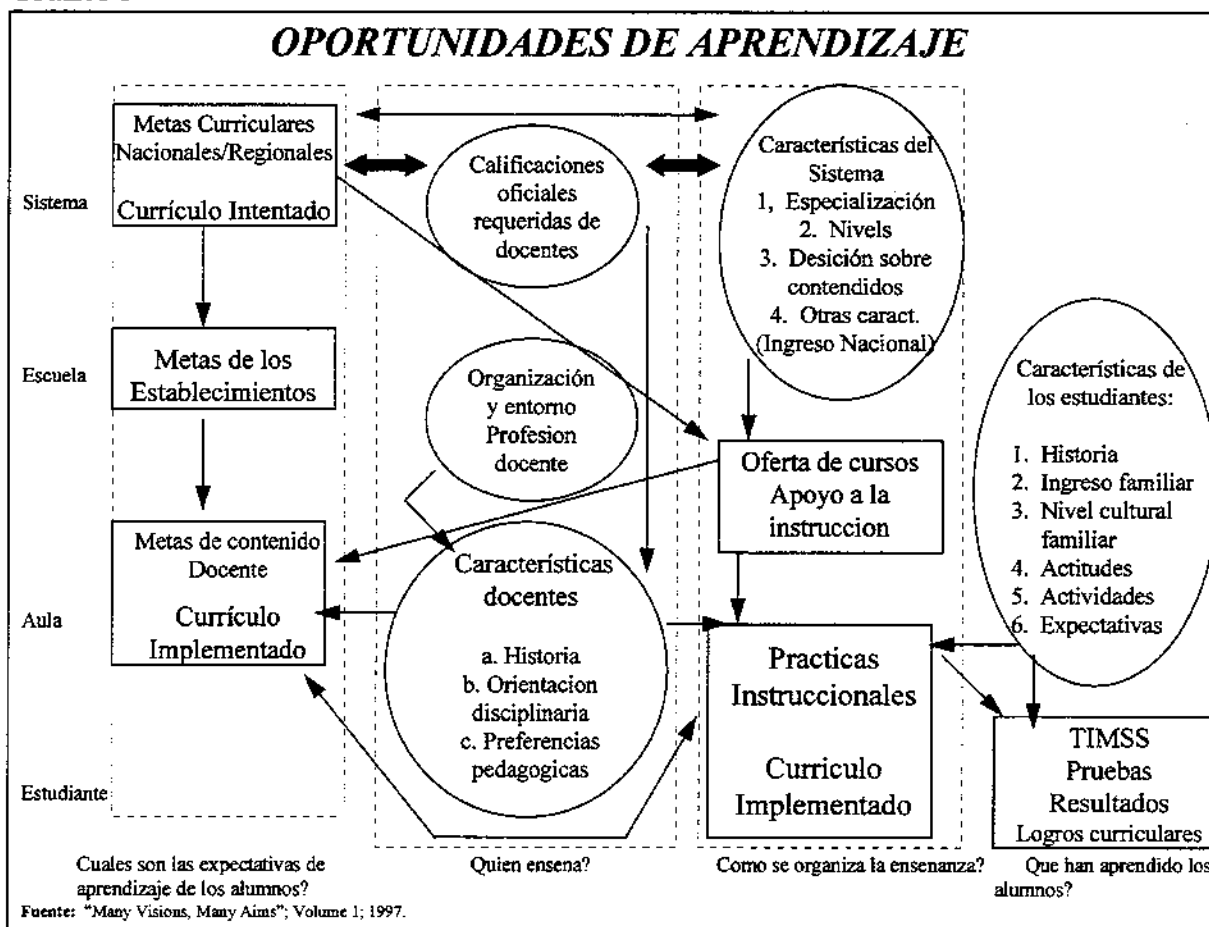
OPORTUNIDADES DE APRENDIZAJE

Sistema

Escuela

Aula

Estudiante

Metas Curriculares Nacionales/Regionales

Currículo Intentado

Calificaciones oficiales requeridas de docentes

Características del Sistema
1, Especialización
2. Nivels
3. Desición sobre contendidos
4. Otras caract. (Ingreso Nacional)

Metas de los Establecimientos

Organización y entorno Profesion docente

Características de los estudiantes:
1. Historia
2. Ingreso familiar
3. Nivel cultural familiar
4. Actitudes
5. Actividades
6. Expectativas

Oferta de cursos Apoyo a la instruccion

Metas de contenido Docente

Currículo Implementado

Características docentes
a. Historia
b. Orientacion disciplinaria
c. Preferencias pedagogicas

Practicas Instruccionales

Curriculo Implementado

TIMSS
Pruebas
Resultados
Logros curriculares

Cuales son las expectativas de aprendizaje de los alumnos?

Quien ensena?

Como se organiza la ensenanza?

Que han aprendido los alumnos?

Fuente: "Many Visions, Many Aims"; Volume 1; 1997.